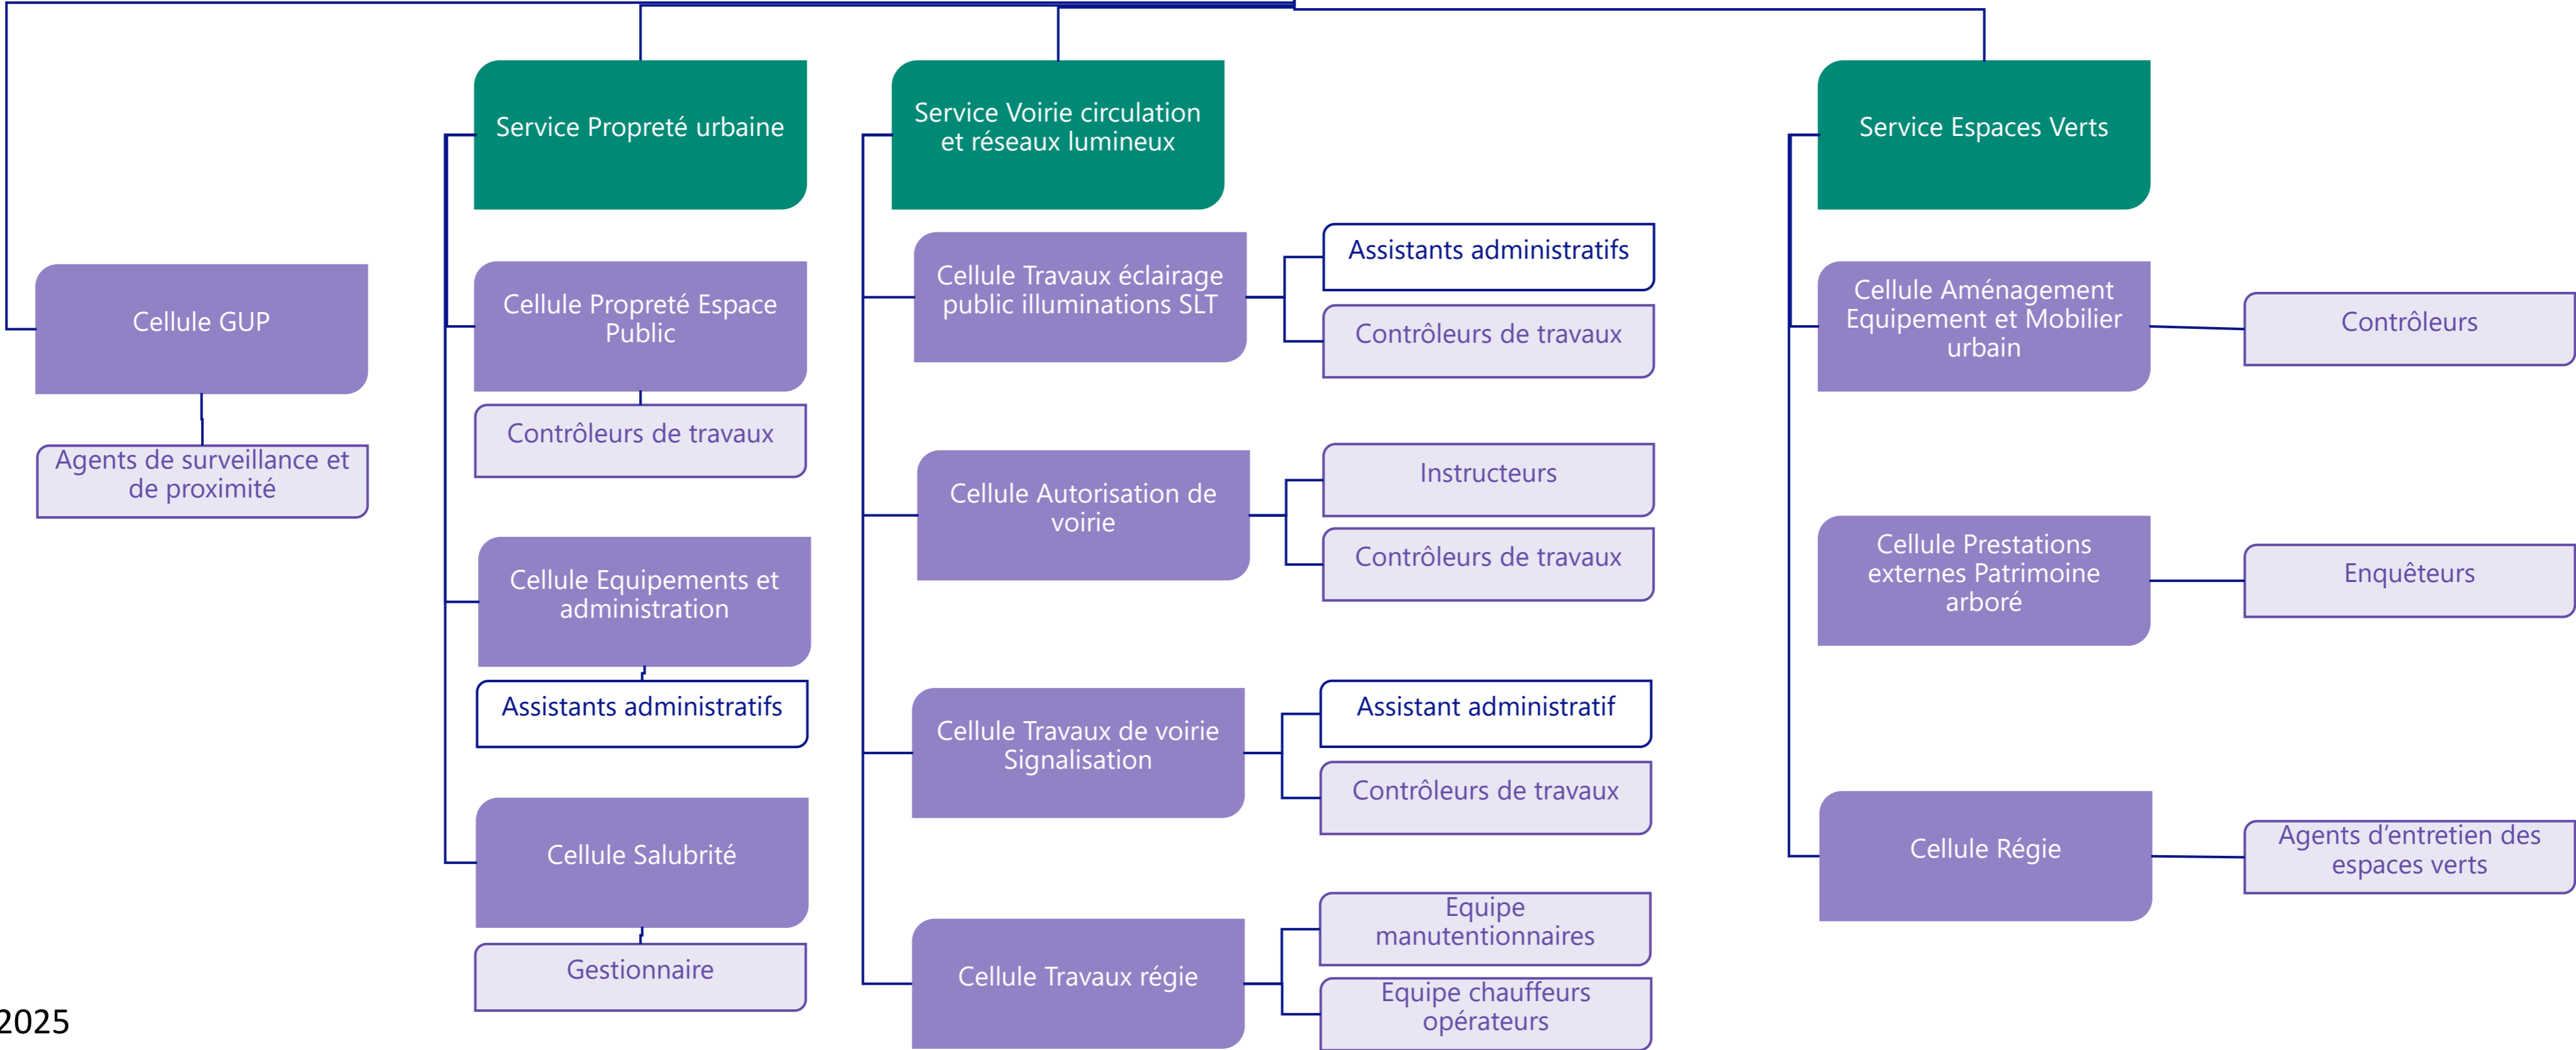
Service Propreté urbaine

Service Voirie circulation et réseaux lumineux

Service Espaces Verts

Cellule GUP

Agents de surveillance et de proximité

Cellule Propreté Espace Public

Contrôleurs de travaux

Cellule Equipements et administration

Assistants administratifs

Cellule Salubrité

Gestionnaire

Cellule Travaux éclairage public illuminations SLT

Assistants administratifs

Contrôleurs de travaux

Cellule Autorisation de voirie

Instructeurs

Contrôleurs de travaux

Cellule Travaux de voirie Signalisation

Assistant administratif

Contrôleurs de travaux

Cellule Travaux régie

Equipe manutentionnaires

Equipe chauffeurs opérateurs

Cellule Aménagement Equipement et Mobilier urbain

Contrôleurs

Cellule Prestations externes Patrimoine arboré

Enquêteurs

Cellule Régie

Agents d'entretien des espaces verts

2025